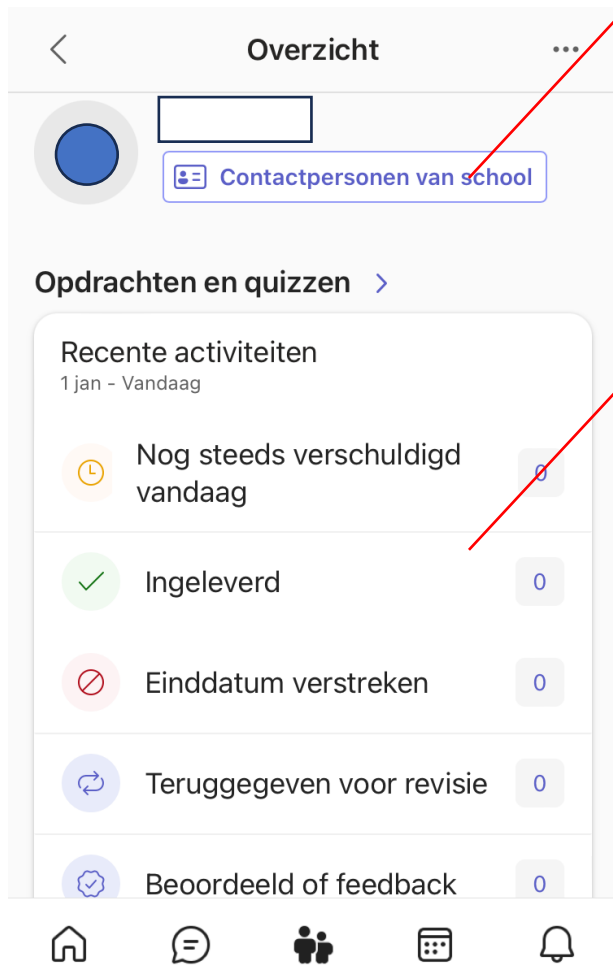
Overzicht

Contactpersonen van school

Opdrachten en quizzen

Recente activiteiten
1 jan - Vandaag

Nog steeds verschuldigd vandaag 0

Ingeleverd 0

Einddatum verstreken 0

Teruggegeven voor revisie 0

Beoordeeld of feedback 0